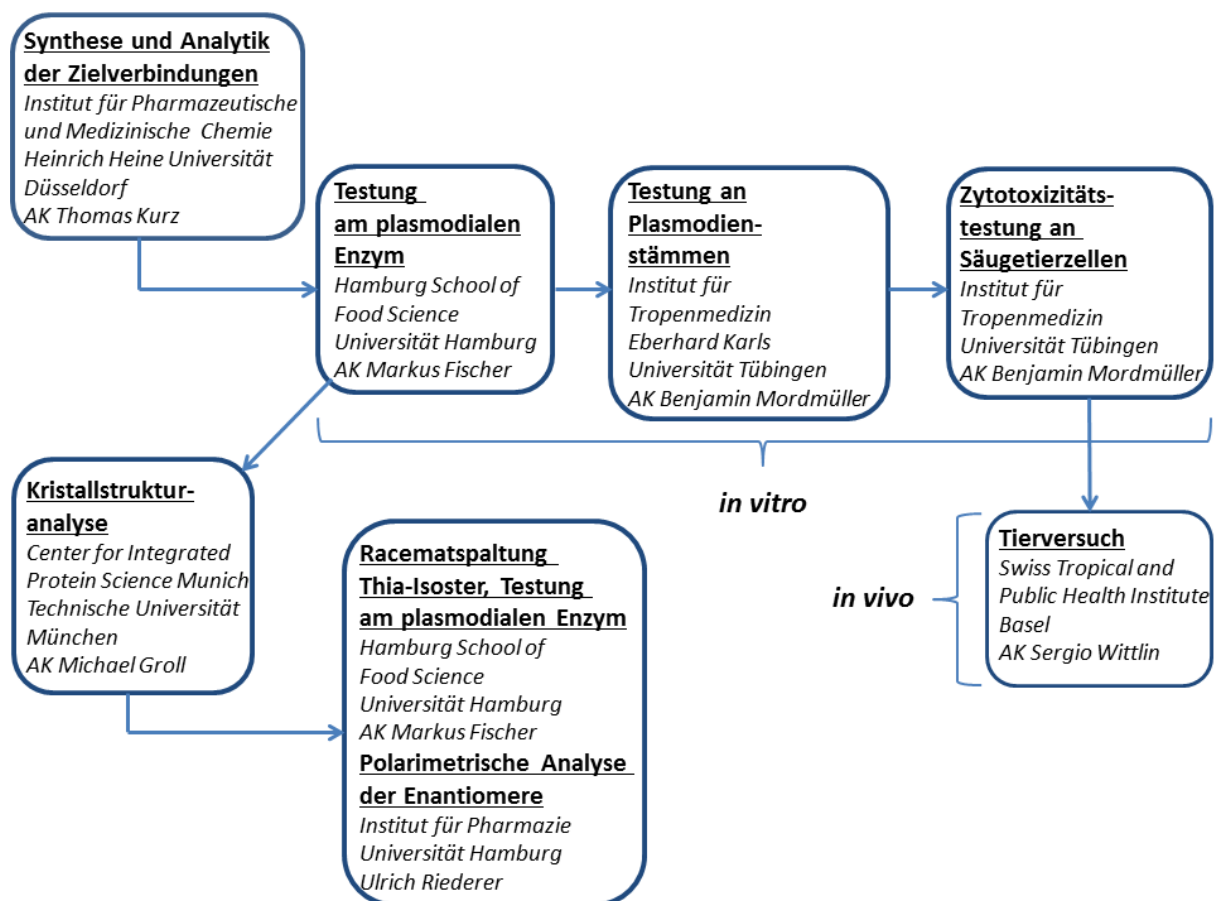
Synthese und Analytik der Zielverbindungen
Institut für Pharmazeutische und Medizinische Chemie
Heinrich Heine Universität Düsseldorf
AK Thomas Kurz

Testung am plasmodialen Enzym
Hamburg School of Food Science
Universität Hamburg
AK Markus Fischer

Testung an Plasmodienstämmen
Institut für Tropenmedizin
Eberhard Karls Universität Tübingen
AK Benjamin Mordmüller

Zytotoxizitätstestung an Säugetierzellen
Institut für Tropenmedizin
Universität Tübingen
AK Benjamin Mordmüller

in vitro

Kristallstrukturanalyse
Center for Integrated Protein Science Munich
Technische Universität München
AK Michael Groll

Racematspaltung Thia-Isoster, Testung am plasmodialen Enzym
Hamburg School of Food Science
Universität Hamburg
AK Markus Fischer
Polarimetrische Analyse der Enantiomere
Institut für Pharmazie
Universität Hamburg
Ulrich Riederer

in vivo

Tierversuch
Swiss Tropical and Public Health Institute
Basel
AK Sergio Wittlin